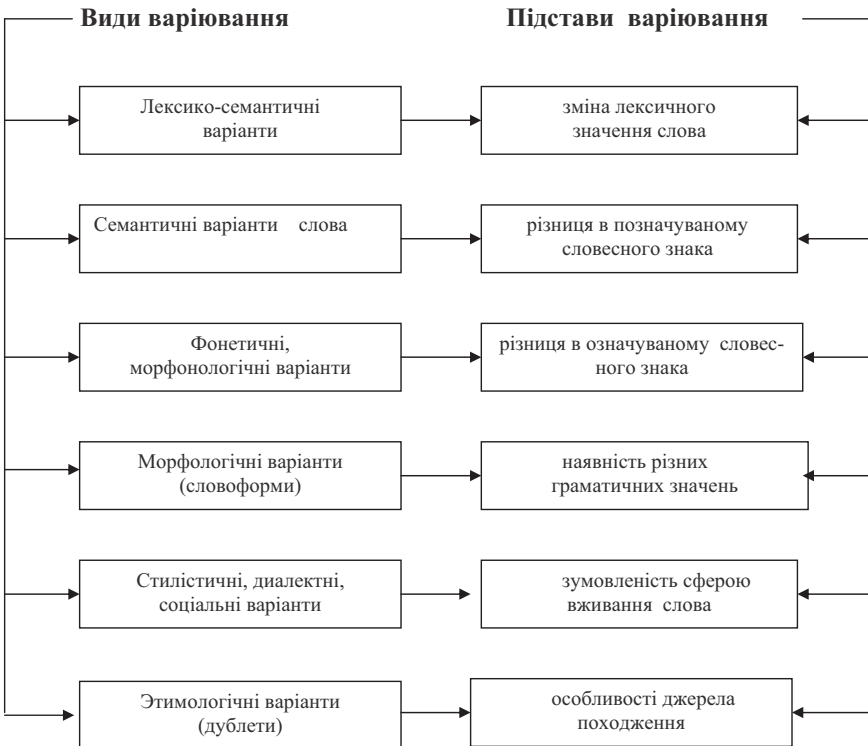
Види варіювання

Підстави варіювання

Лексико-семантичні варіанти

зміна лексичного значення слова

Семантичні варіанти слова

різниця в позначуваному словесного знака

Фонетичні, морфонологічні варіанти

різниця в означуваному словесного знака

Морфологічні варіанти (словоформи)

наявність різних граматичних значень

Стилістичні, диалектні, соціальні варіанти

зумовленість сферою вживання слова

Этимологічні варіанти (дублети)

особливості джерела походження